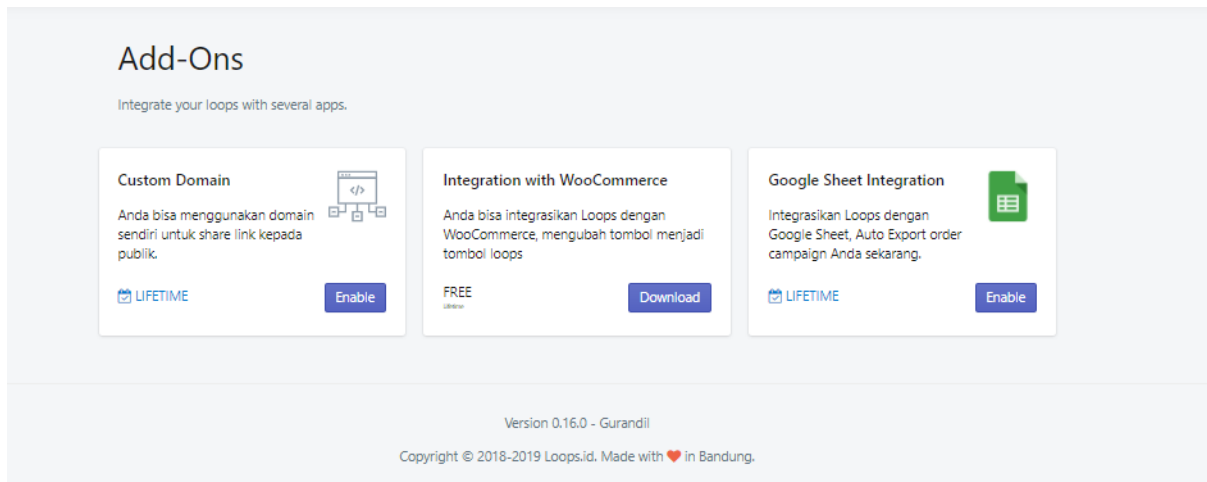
Add-Ons

Integrate your loops with several apps.

Custom Domain

</>

Anda bisa menggunakan domain sendiri untuk share link kepada publik.

LIFETIME

Enable

Integration with WooCommerce

Anda bisa integrasikan Loops dengan WooCommerce, mengubah tombol menjadi tombol loops

FREE
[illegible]

Download

Google Sheet Integration

Integrasikan Loops dengan Google Sheet, Auto Export order campaign Anda sekarang.

LIFETIME

Enable

Version 0.16.0 - Gurandil

Copyright © 2018-2019 Loops.id. Made with ❤ in Bandung.